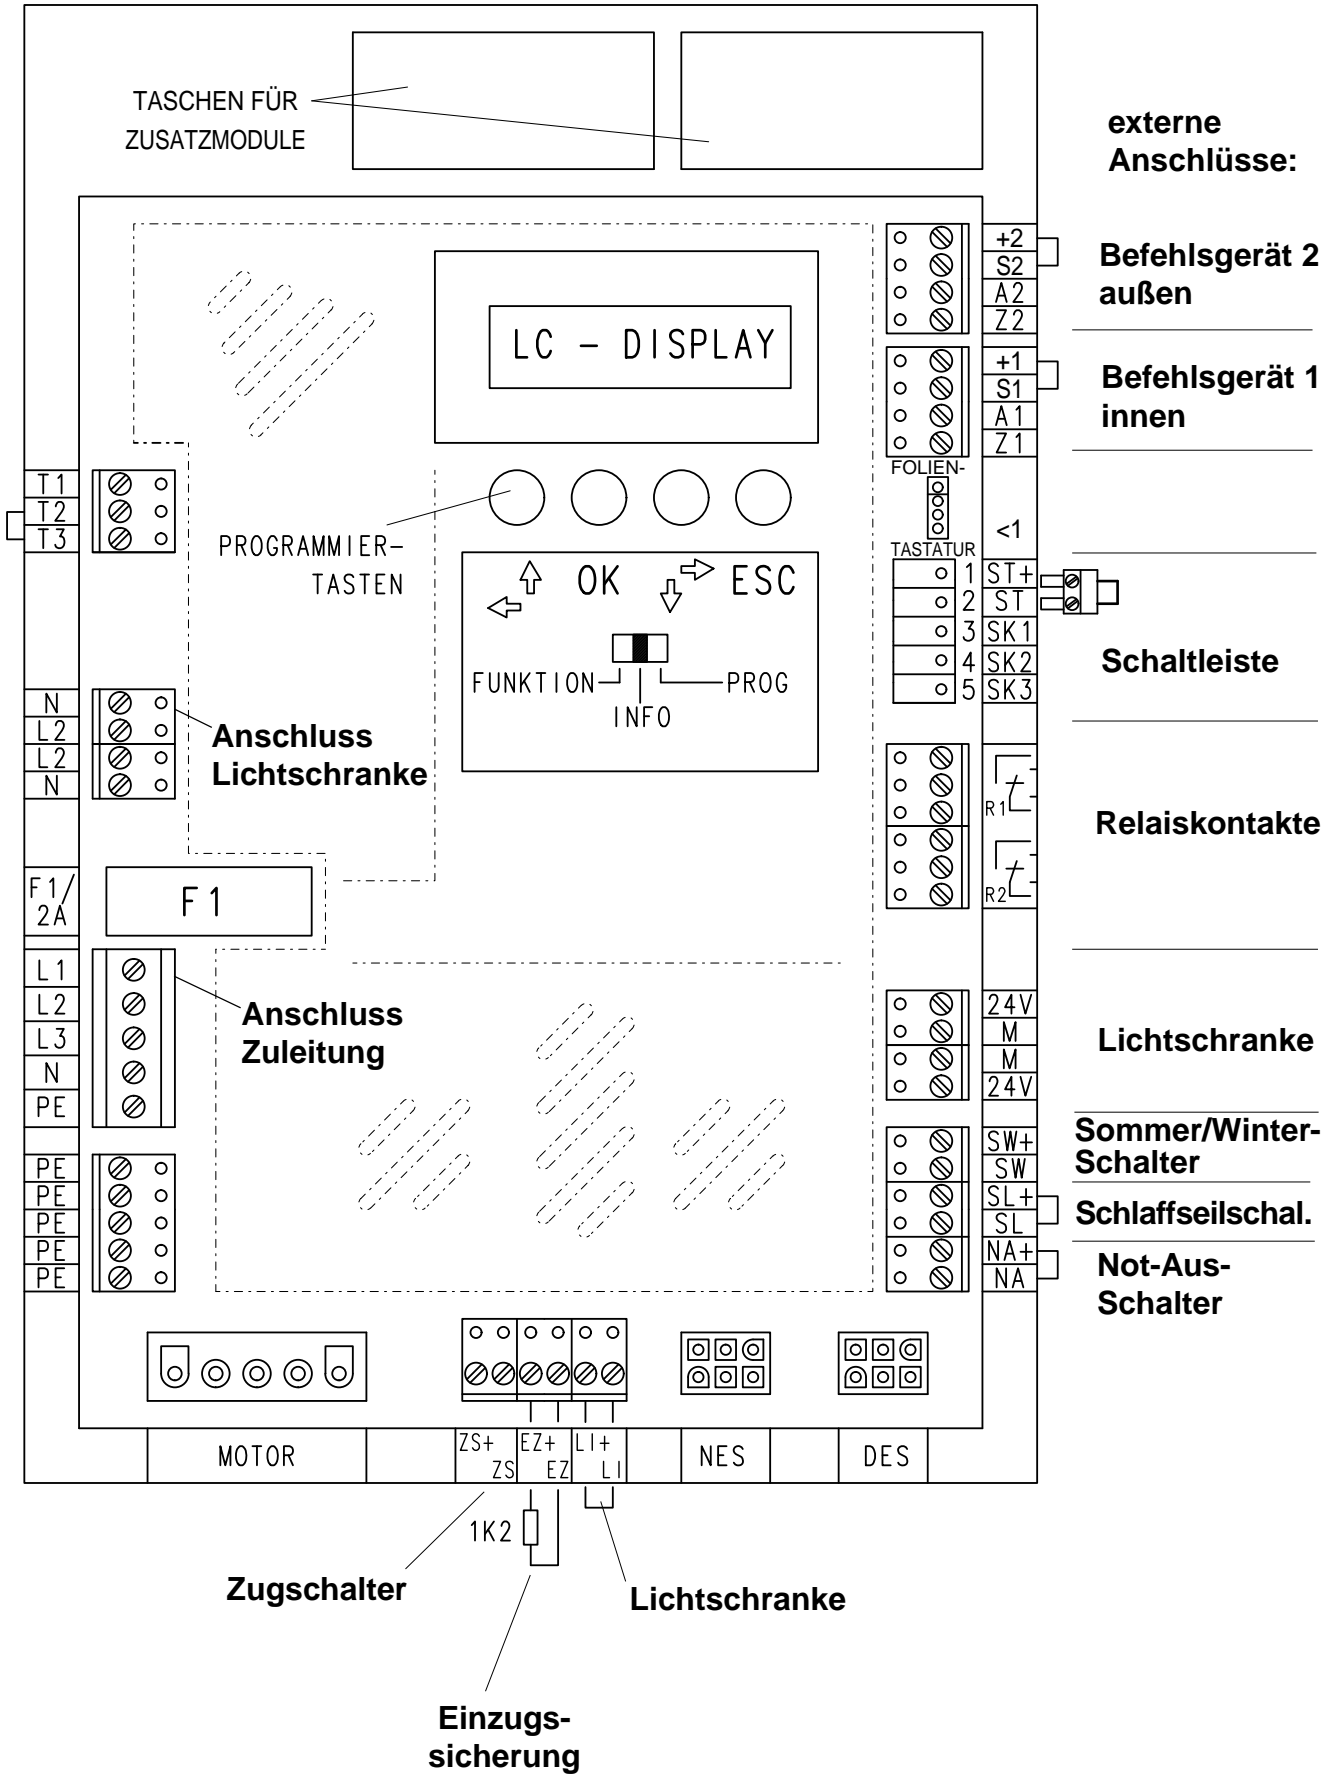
TASCHEN FÜR ZUSATZMODULE

externe Anschlüsse:

+2
S2
A2
Z2

Befehlsgerät 2 außen

+1
S1
A1
Z1

Befehlsgerät 1 innen

LC - DISPLAY

FOLIEN-
TASTATUR

<1

T1
T2
T3

PROGRAMMIER-TASTEN

OK ESC

FUNKTION
INFO
PROG

1 ST+
2 ST
3 SK1
4 SK2
5 SK3

Schaltleiste

N
L2
L2
N

Anschluss Lichtschranke

R1
R2

Relaiskontakte

F1/2A

F1

L1
L2
L3
N
PE

Anschluss Zuleitung

24V
M
M
24V

Lichtschranke

SW+
SW

Sommer/Winter-Schalter

SL+
SL

Schlaffseilschal.

NA+
NA

Not-Aus-Schalter

PE
PE
PE
PE
PE

MOTOR
ZS+ ZS
EZ+ EZ
LI+ LI
NES
DES

1K2

Zugschalter

Lichtschranke

Einzugs-sicherung